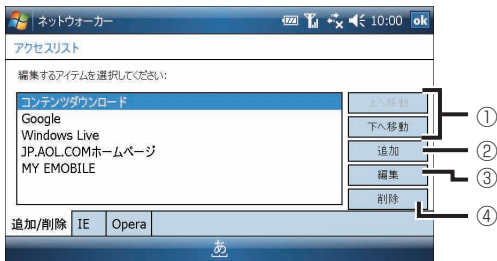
ネットウォーカー 10:00 ok

アクセスリスト

編集するアイテムを選択してください:

コンテンツダウンロード
Google
Windows Live
JP.AOL.COMホームページ
MY EMOBILE

上へ移動
下へ移動
追加
編集
削除

①
②
③
④

追加/削除 IE Opera

あ